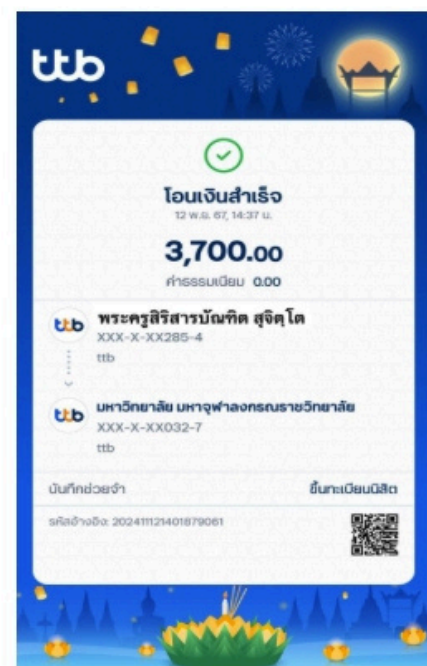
ttb

โอนเงินสำเร็จ

12 พ.ย. 67, 14:37 น.

3,700.00

ค่าธรรมเนียม 0.00

ttb พระครูสิริสารบัณฑิต สุจิตฺโต
XXX-X-XX285-4
ttb

ttb มหาวิทยาลัย มหาจุฬาลงกรณราชวิทยาลัย
XXX-X-XX032-7
ttb

บันทึกช่วยจำ
ขึ้นทะเบียนนิสิต

รหัสอ้างอิง: 2024111214018790б1